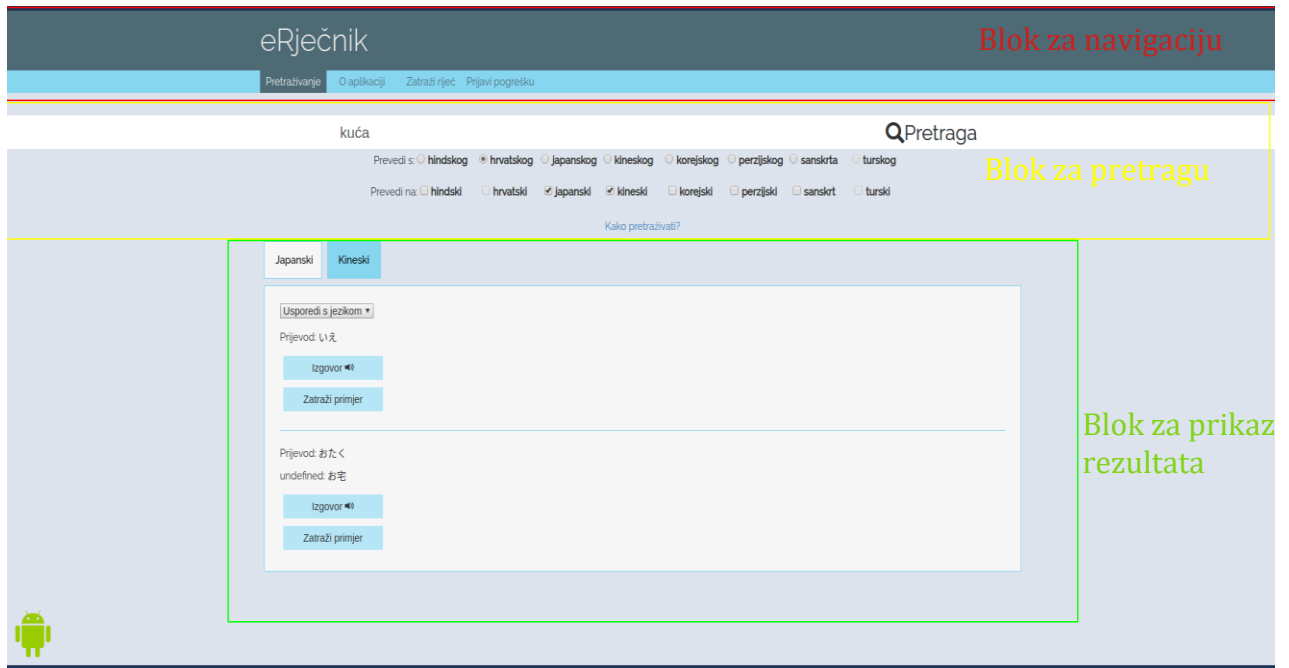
eRječnik

Blok za navigaciju

Pretraživanje O aplikaciji Zatraži riječ Prijavi pogrešku

kuća

Pretraga

Prevedi s: hindskog hrvatskog japanskog kineskog korejskog perzijskog sanskrta turskog

Blok za pretragu

Prevedi na: hindski hrvatski japanski kineski korejski perzijski sanskrt turski

Kako pretraživati?

Japanski Kineski

Usporedi s jezikom ▾

Prijevod: いえ

Izgovor

Zatraži primjer

Blok za prikaz rezultata

Prijevod: おたく

undefined: お宅

Izgovor

Zatraži primjer